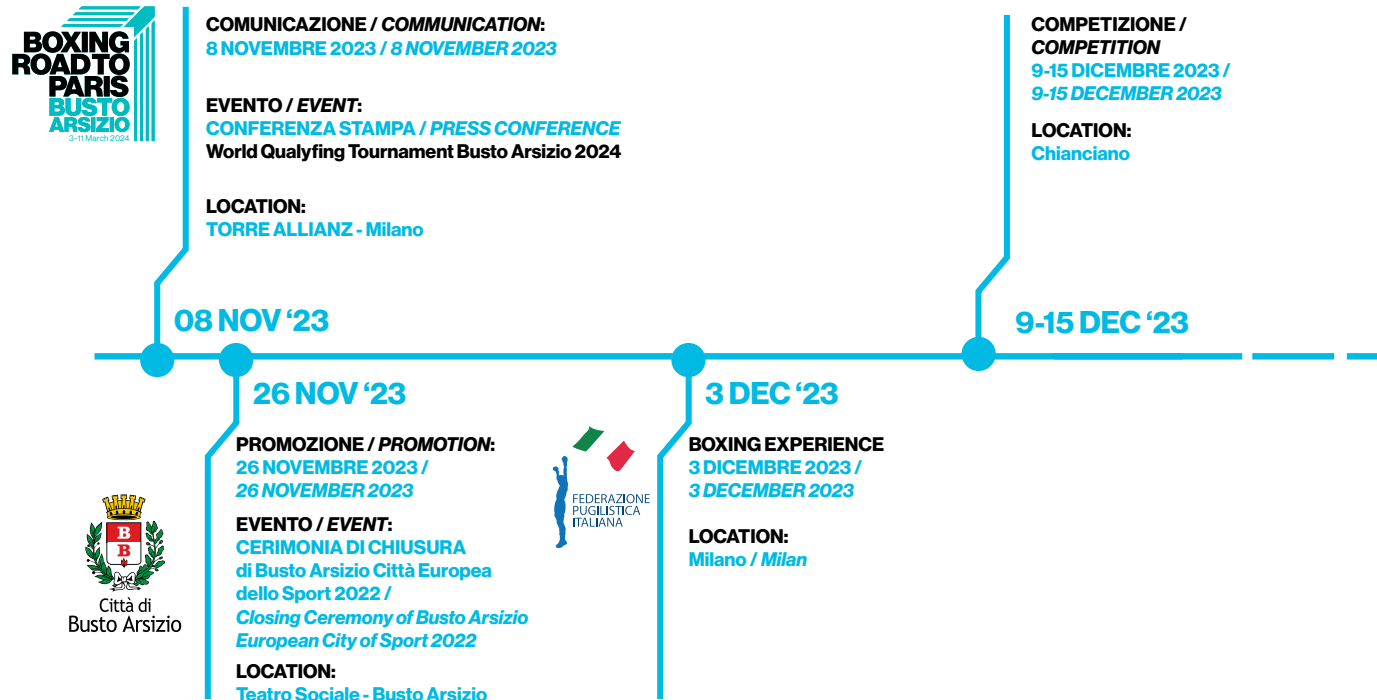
BOXING ROAD TO PARIS BUSTO ARSIZIO
3–11 March 2024

COMUNICAZIONE / COMMUNICATION:
8 NOVEMBRE 2023 / 8 NOVEMBER 2023

EVENTO / EVENT:
CONFERENZA STAMPA / PRESS CONFERENCE
World Qualyfing Tournament Busto Arsizio 2024

LOCATION:
TORRE ALLIANZ - Milano

COMPETIZIONE / COMPETITION
9-15 DICEMBRE 2023 / 9-15 DECEMBER 2023

LOCATION:
Chianciano

08 NOV '23

9-15 DEC '23

26 NOV '23

3 DEC '23

PROMOZIONE / PROMOTION:
26 NOVEMBRE 2023 / 26 NOVEMBER 2023

EVENTO / EVENT:
CERIMONIA DI CHIUSURA di Busto Arsizio Città Europea dello Sport 2022 / Closing Ceremony of Busto Arsizio European City of Sport 2022

LOCATION:
Teatro Sociale - Busto Arsizio

FEDERAZIONE PUGILISTICA ITALIANA

BOXING EXPERIENCE
3 DICEMBRE 2023 / 3 DECEMBER 2023

LOCATION:
Milano / Milan

B B
Città di Busto Arsizio